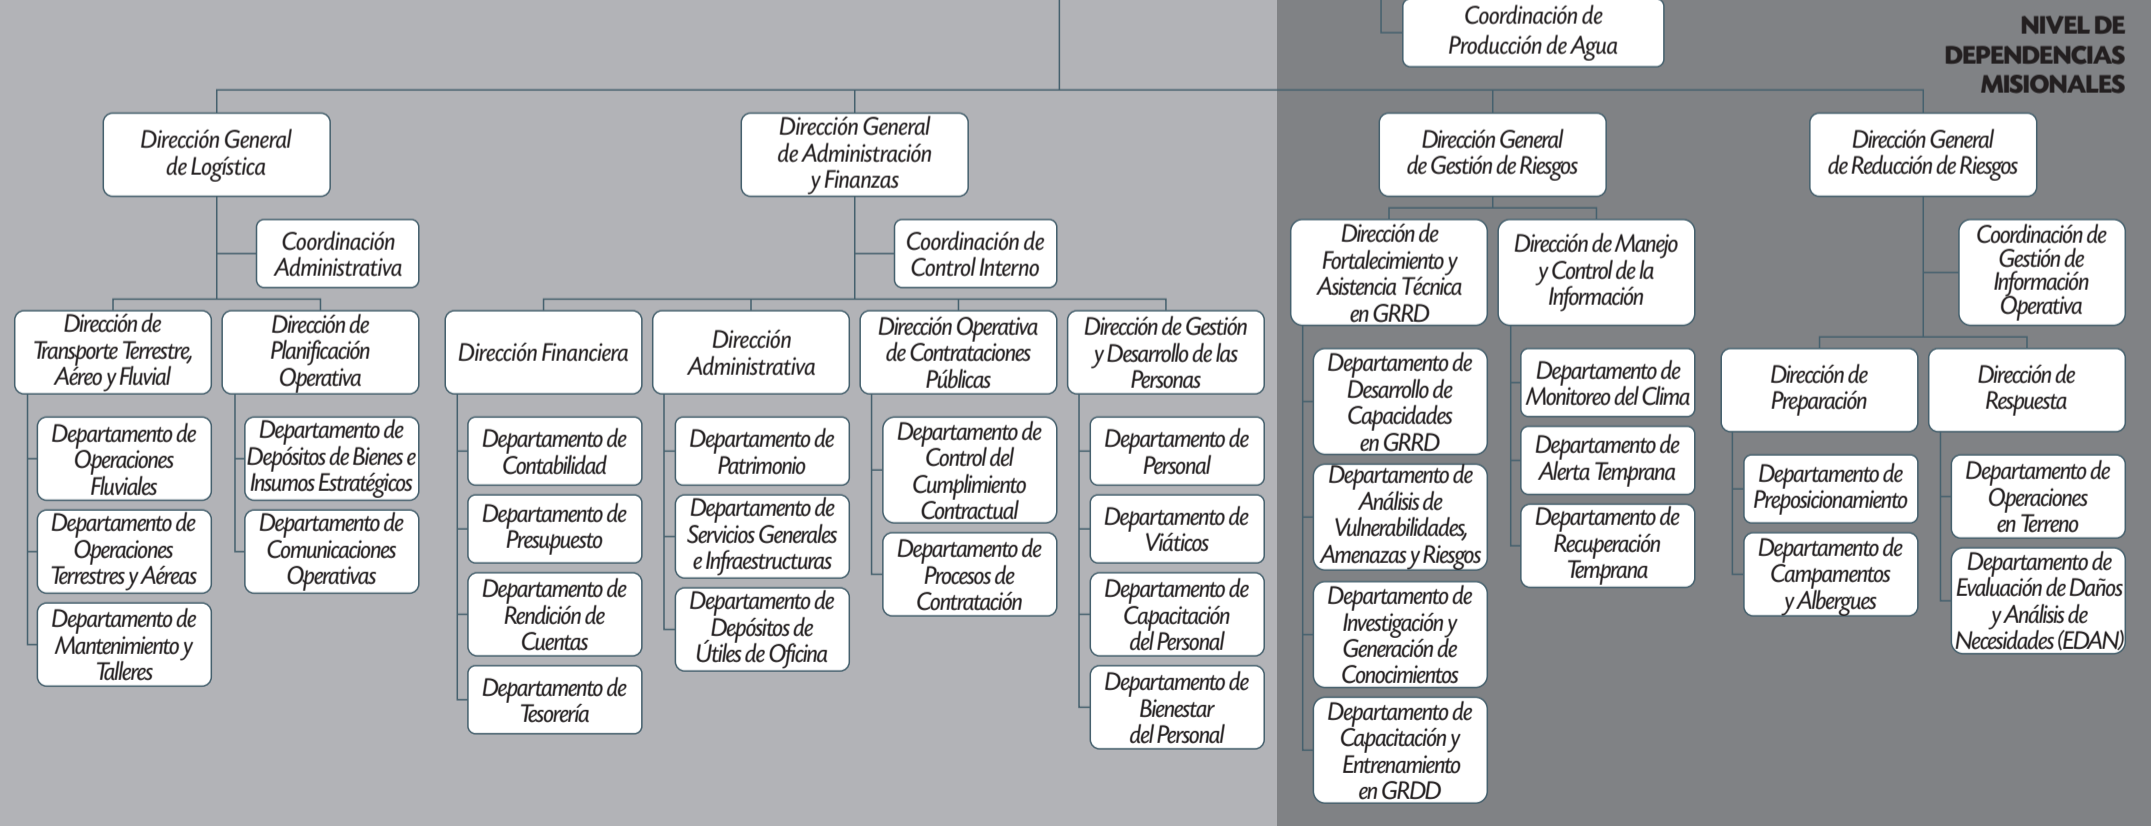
Coordinación de Producción de Agua

NIVEL DE DEPENDENCIAS MISIONALES

Dirección General de Logística

Coordinación Administrativa

Dirección de Transporte Terrestre, Aéreo y Fluvial

Departamento de Operaciones Fluviales

Departamento de Operaciones Terrestres y Aéreas

Departamento de Mantenimiento y Talleres

Dirección de Planificación Operativa

Departamento de Depósitos de Bienes e Insumos Estratégicos

Departamento de Comunicaciones Operativas

Dirección General de Administración y Finanzas

Coordinación de Control Interno

Dirección Financiera

Departamento de Contabilidad

Departamento de Presupuesto

Departamento de Rendición de Cuentas

Departamento de Tesorería

Dirección Administrativa

Departamento de Patrimonio

Departamento de Servicios Generales e Infraestructuras

Departamento de Depósitos de Útiles de Oficina

Dirección Operativa de Contrataciones Públicas

Departamento de Control del Cumplimiento Contractual

Departamento de Procesos de Contratación

Dirección de Gestión y Desarrollo de las Personas

Departamento de Personal

Departamento de Viáticos

Departamento de Capacitación del Personal

Departamento de Bienestar del Personal

Dirección General de Gestión de Riesgos

Dirección de Fortalecimiento y Asistencia Técnica en GRRD

Departamento de Desarrollo de Capacidades en GRRD

Departamento de Análisis de Vulnerabilidades, Amenazas y Riesgos

Departamento de Investigación y Generación de Conocimientos

Departamento de Capacitación y Entrenamiento en GRDD

Dirección de Manejo y Control de la Información

Departamento de Monitoreo del Clima

Departamento de Alerta Temprana

Departamento de Recuperación Temprana

Dirección General de Reducción de Riesgos

Coordinación de Gestión de Información Operativa

Dirección de Preparación

Departamento de Preposicionamiento

Departamento de Campamentos y Albergues

Dirección de Respuesta

Departamento de Operaciones en Terreno

Departamento de Evaluación de Daños y Análisis de Necesidades (EDAN)